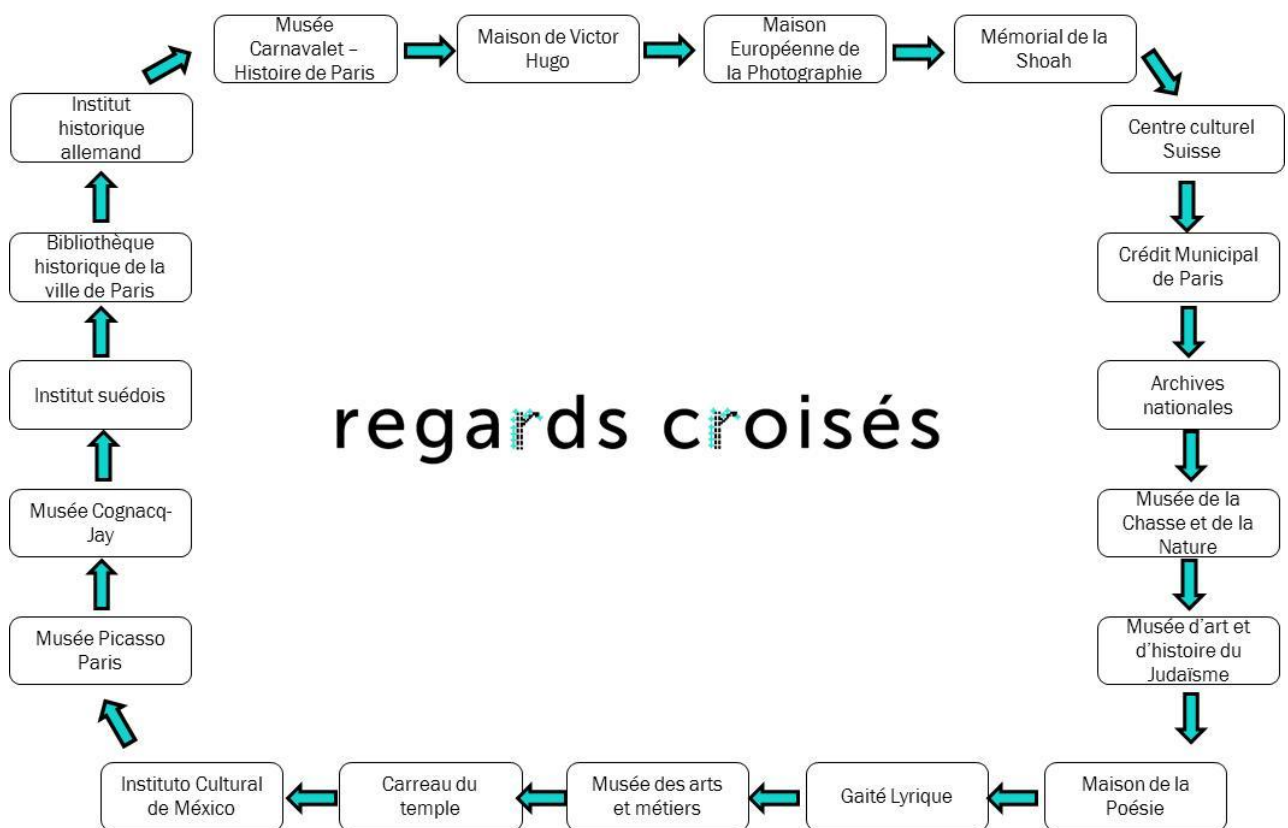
Musée Carnavalet – Histoire de Paris

Maison de Victor Hugo

Maison Européenne de la Photographie

Mémorial de la Shoah

Centre culturel Suisse

Crédit Municipal de Paris

Archives nationales

Musée de la Chasse et de la Nature

Musée d'art et d'histoire du Judaïsme

Maison de la Poésie

Gaité Lyrique

Musée des arts et métiers

Carreau du temple

Instituto Cultural de México

Musée Picasso Paris

Musée Cognacq-Jay

Institut suédois

Bibliothèque historique de la ville de Paris

Institut historique allemand

regards croisés